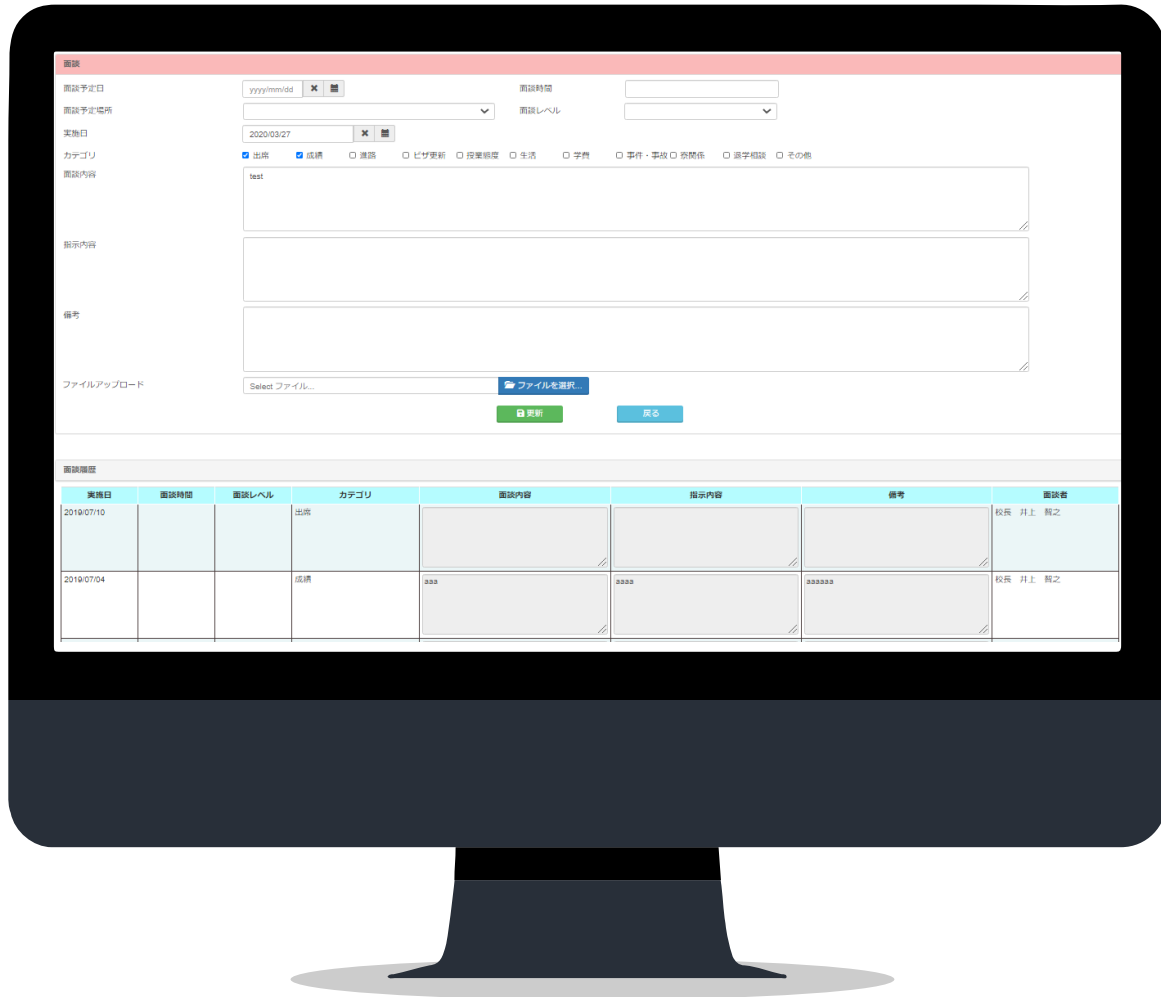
面談

面談予定日 yyyy/mm/dd
面談時間
面談予定場所
面談レベル
実施日 2020/03/27
カテゴリ 出席 成績 進路 ビザ更新 授業態度 生活 学費 事件・事故 交際関係 進学相談 その他
面談内容
test

指示内容

備考

ファイルアップロード Select ファイル... ファイルを選択...

更新 戻る

面談履歴

| 実施日 | 面談時間 | 面談レベル | カテゴリ | 面談内容 | 指示内容 | 備考 | 面談者 |
|---|---|---|---|---|---|---|---|
| 2019/07/10 | | | 出席 | | | | 校長 井上 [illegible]之 |
| 2019/07/04 | | | 成績 | aaa | aaaa | aaaaaa | 校長 井上 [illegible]之 |